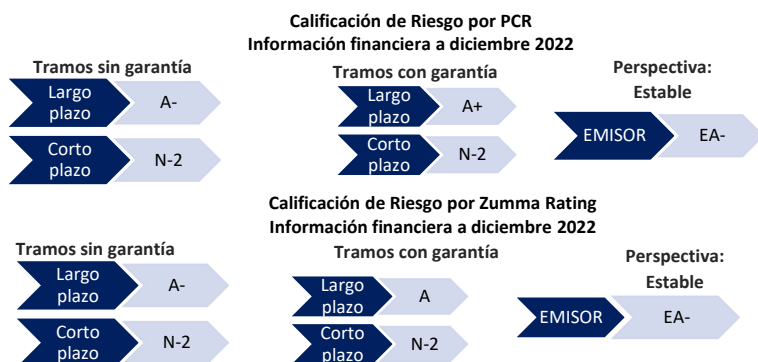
Calificación de Riesgo por PCR
Información financiera a diciembre 2022

Tramos sin garantía

Largo plazo A-

Corto plazo N-2

Tramos con garantía

Largo plazo A+

Corto plazo N-2

Perspectiva: Estable

EMISOR EA-

Calificación de Riesgo por Zumma Rating
Información financiera a diciembre 2022

Tramos sin garantía

Largo plazo A-

Corto plazo N-2

Tramos con garantía

Largo plazo A

Corto plazo N-2

Perspectiva: Estable

EMISOR EA-